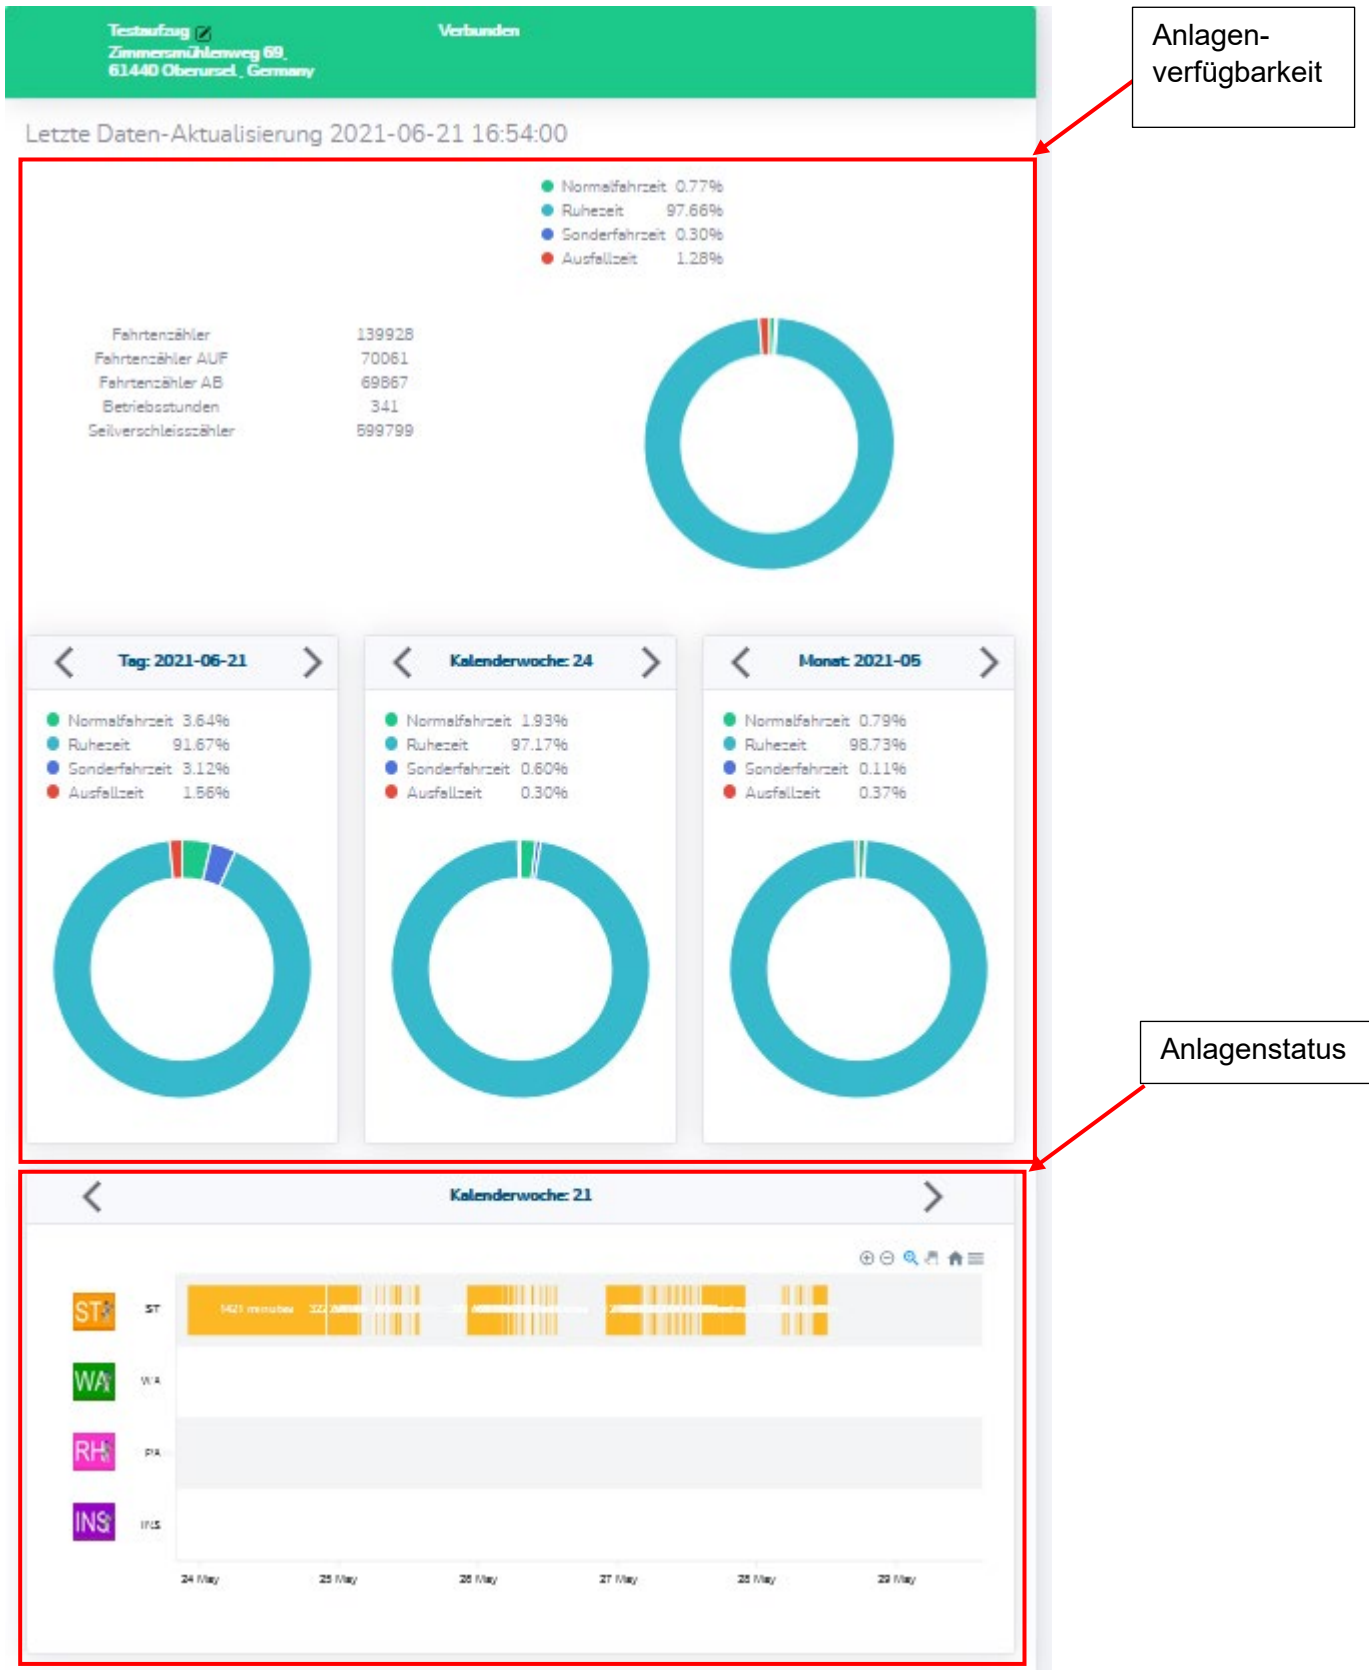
Testaufzug
Zimmersmühlenweg 69
61440 Oberursel , Germany

Verbunden

Anlagen-verfügbarkeit

Letzte Daten-Aktualisierung 2021-06-21 16:54:00

Normalfahrzeit 0.77%
Ruhezeit 97.66%
Sonderfahrzeit 0.30%
Ausfallzeit 1.28%

| Fahrtenzähler | 139928 |
|---|---|
| Fahrtenzähler AUF | 70061 |
| Fahrtenzähler AB | 69867 |
| Betriebsstunden | 341 |
| Seilverschleisszähler | 599799 |

Tag: 2021-06-21
Normalfahrzeit 3.64%
Ruhezeit 91.67%
Sonderfahrzeit 3.12%
Ausfallzeit 1.56%

Kalenderwoche: 24
Normalfahrzeit 1.93%
Ruhezeit 97.17%
Sonderfahrzeit 0.60%
Ausfallzeit 0.30%

Monat: 2021-05
Normalfahrzeit 0.79%
Ruhezeit 98.73%
Sonderfahrzeit 0.11%
Ausfallzeit 0.37%

Anlagenstatus

Kalenderwoche: 21

ST ST
WA WA
RH RA
INS INS

1421 minutes 322

24 May 25 May 26 May 27 May 28 May 29 May